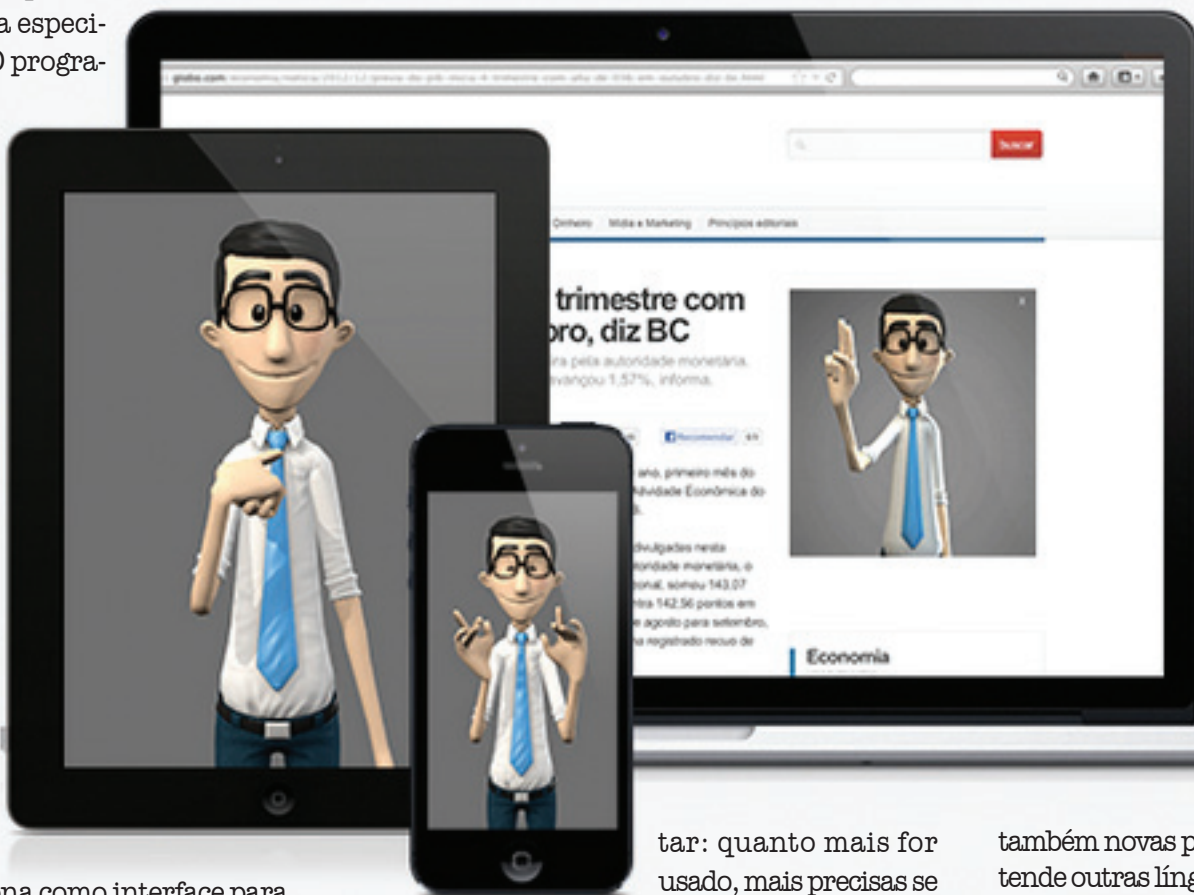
a especi-
) progra-

globo.com/economia/noticia/2012/12/previa-do-pib-eleva-4-trimestre-com-alta-de-036-em-outubro-diz-bc.html

Buscar

Dinheiro Mídia e Marketing Princípios editoriais

trimestre com
ro, diz BC

ra pela autoridade monetária.
avançou 1,57%, informa.

Recomendar

ano, primeiro mês do
Atividade Econômica do

divulgados nesta
autoridade monetária, o
cional, somou 143,07
ra 142,56 pontos em
e agosto para setembro,
ia registrado recuo de

Economia

na como interface para

tar: quanto mais for
usado, mais precisas se

também novas p
tende outras líng